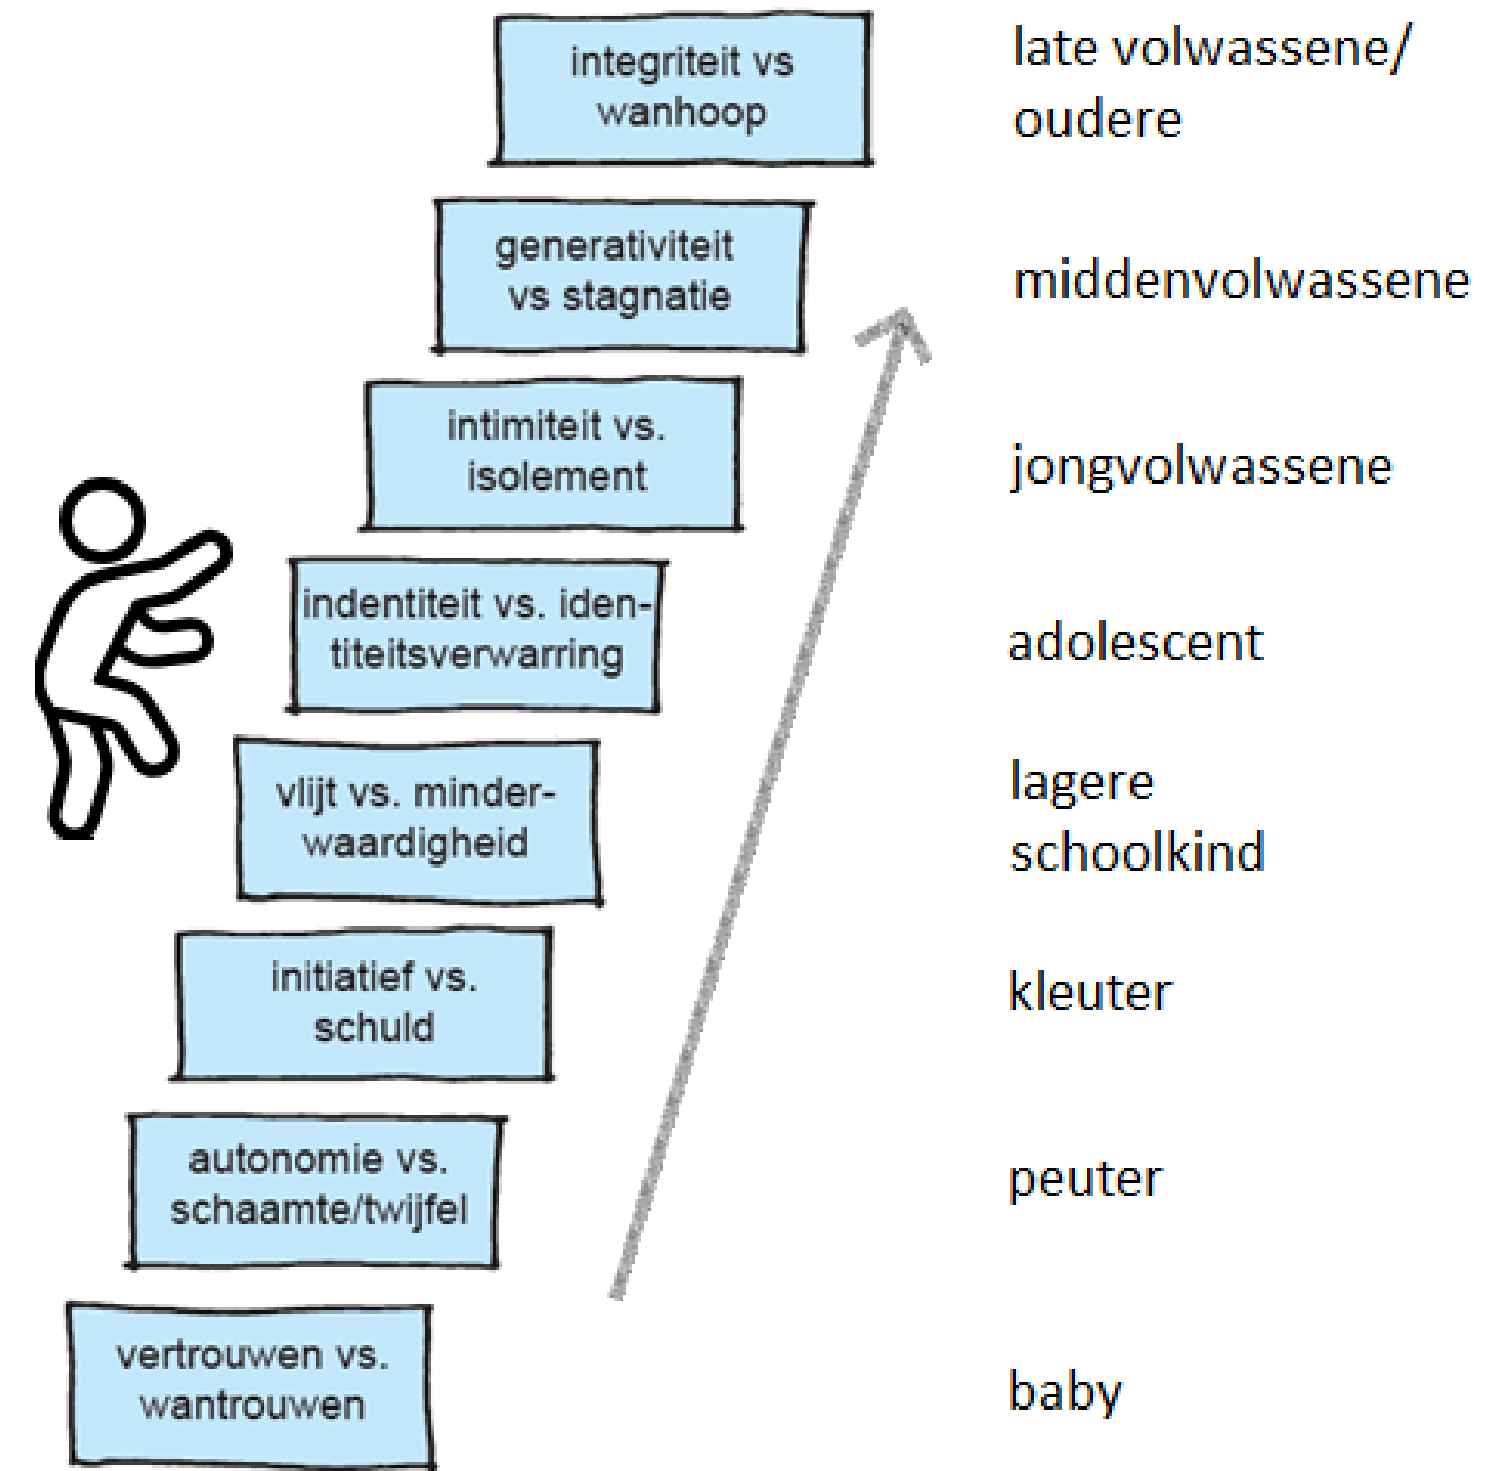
integriteit vs wanhoop

late volwassene/ oudere

generativiteit vs stagnatie

middenvolwassene

intimiteit vs. isolement

jongvolwassene

indentiteit vs. identiteitsverwarring

adolescent

vlijt vs. minderwaardigheid

lagere schoolkind

initiatief vs. schuld

kleuter

autonomie vs. schaamte/twijfel

peuter

vertrouwen vs. wantrouwen

baby